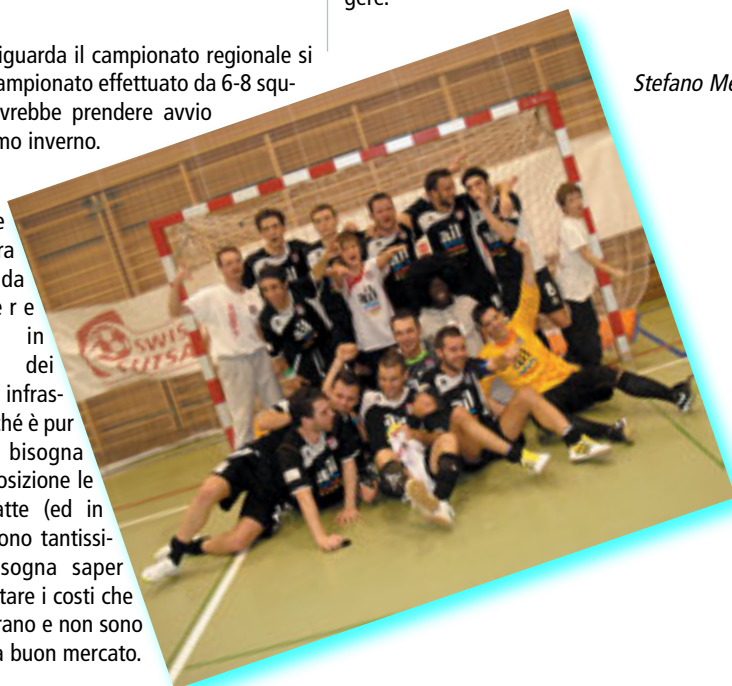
gere.

riguarda il campionato regionale si campionato effettuato da 6-8 squ- vrebbe prendere avvio mo inverno.

e ra da r e in dei infras- hé è pur bisogna posizione le atte (ed in ono tantissi- bisogna saper tare i costi che rano e non sono a buon mercato.

Stefano Me

SWIS UTSA

all